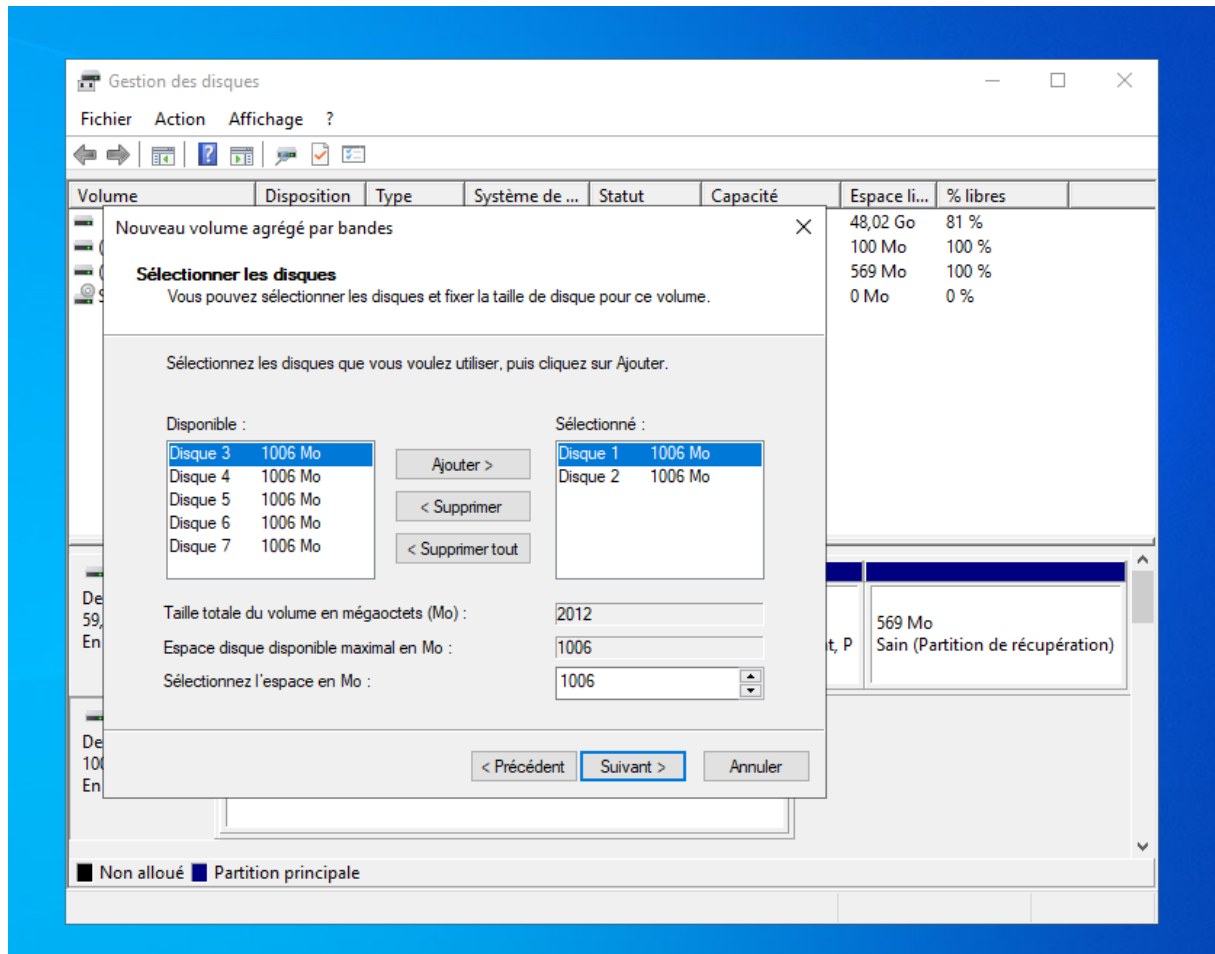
Gestion des disques

Fichier Action Affichage ?

| Volume | Disposition | Type | Système de ... | Statut | Capacité | Espace li... | % libres |
|---|---|---|---|---|---|---|---|
| | | | | | | 48,02 Go | 81 % |
| ( | | | | | | 100 Mo | 100 % |
| ( | | | | | | 569 Mo | 100 % |
| S | | | | | | 0 Mo | 0 % |

Nouveau volume agrégé par bandes

Sélectionner les disques
Vous pouvez sélectionner les disques et fixer la taille de disque pour ce volume.

Sélectionnez les disques que vous voulez utiliser, puis cliquez sur Ajouter.

Disponible :
Disque 3 1006 Mo
Disque 4 1006 Mo
Disque 5 1006 Mo
Disque 6 1006 Mo
Disque 7 1006 Mo

Ajouter >
< Supprimer
< Supprimer tout

Sélectionné :
Disque 1 1006 Mo
Disque 2 1006 Mo

Taille totale du volume en mégaoctets (Mo) : 2012
Espace disque disponible maximal en Mo : 1006
Sélectionnez l'espace en Mo : 1006

< Précédent Suivant > Annuler

De
59,
En

t, P

569 Mo
Sain (Partition de récupération)

De
100
En

Non alloué Partition principale